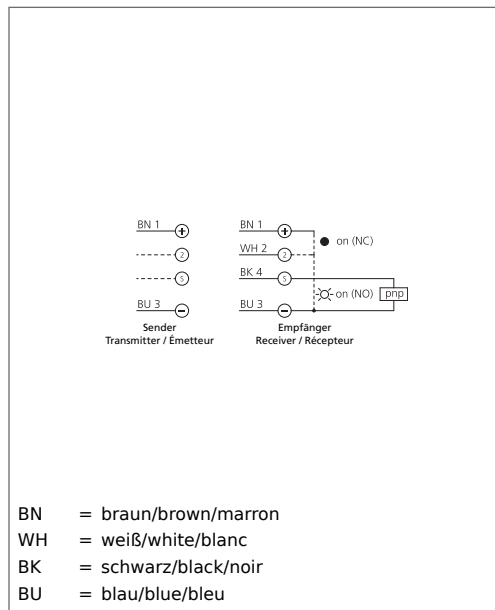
BN 1 +
2
5
BU 3 −
Sender
Transmitter / Émetteur

BN 1 +
WH 2 2
BK 4 5
BU 3 −
on (NC)
on (NO)
pnp
Empfänger
Receiver / Récepteur

BN = braun/brown/marron
WH = weiß/white/blanc
BK = schwarz/black/noir
BU = blau/blue/bleu